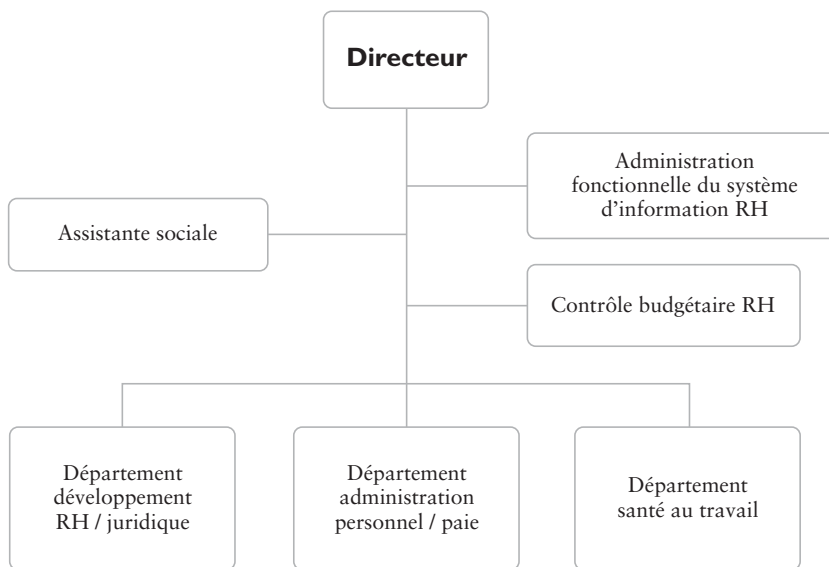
Directeur

Administration fonctionnelle du système d'information RH

Assistante sociale

Contrôle budgétaire RH

Département développement RH / juridique

Département administration personnel / paie

Département santé au travail